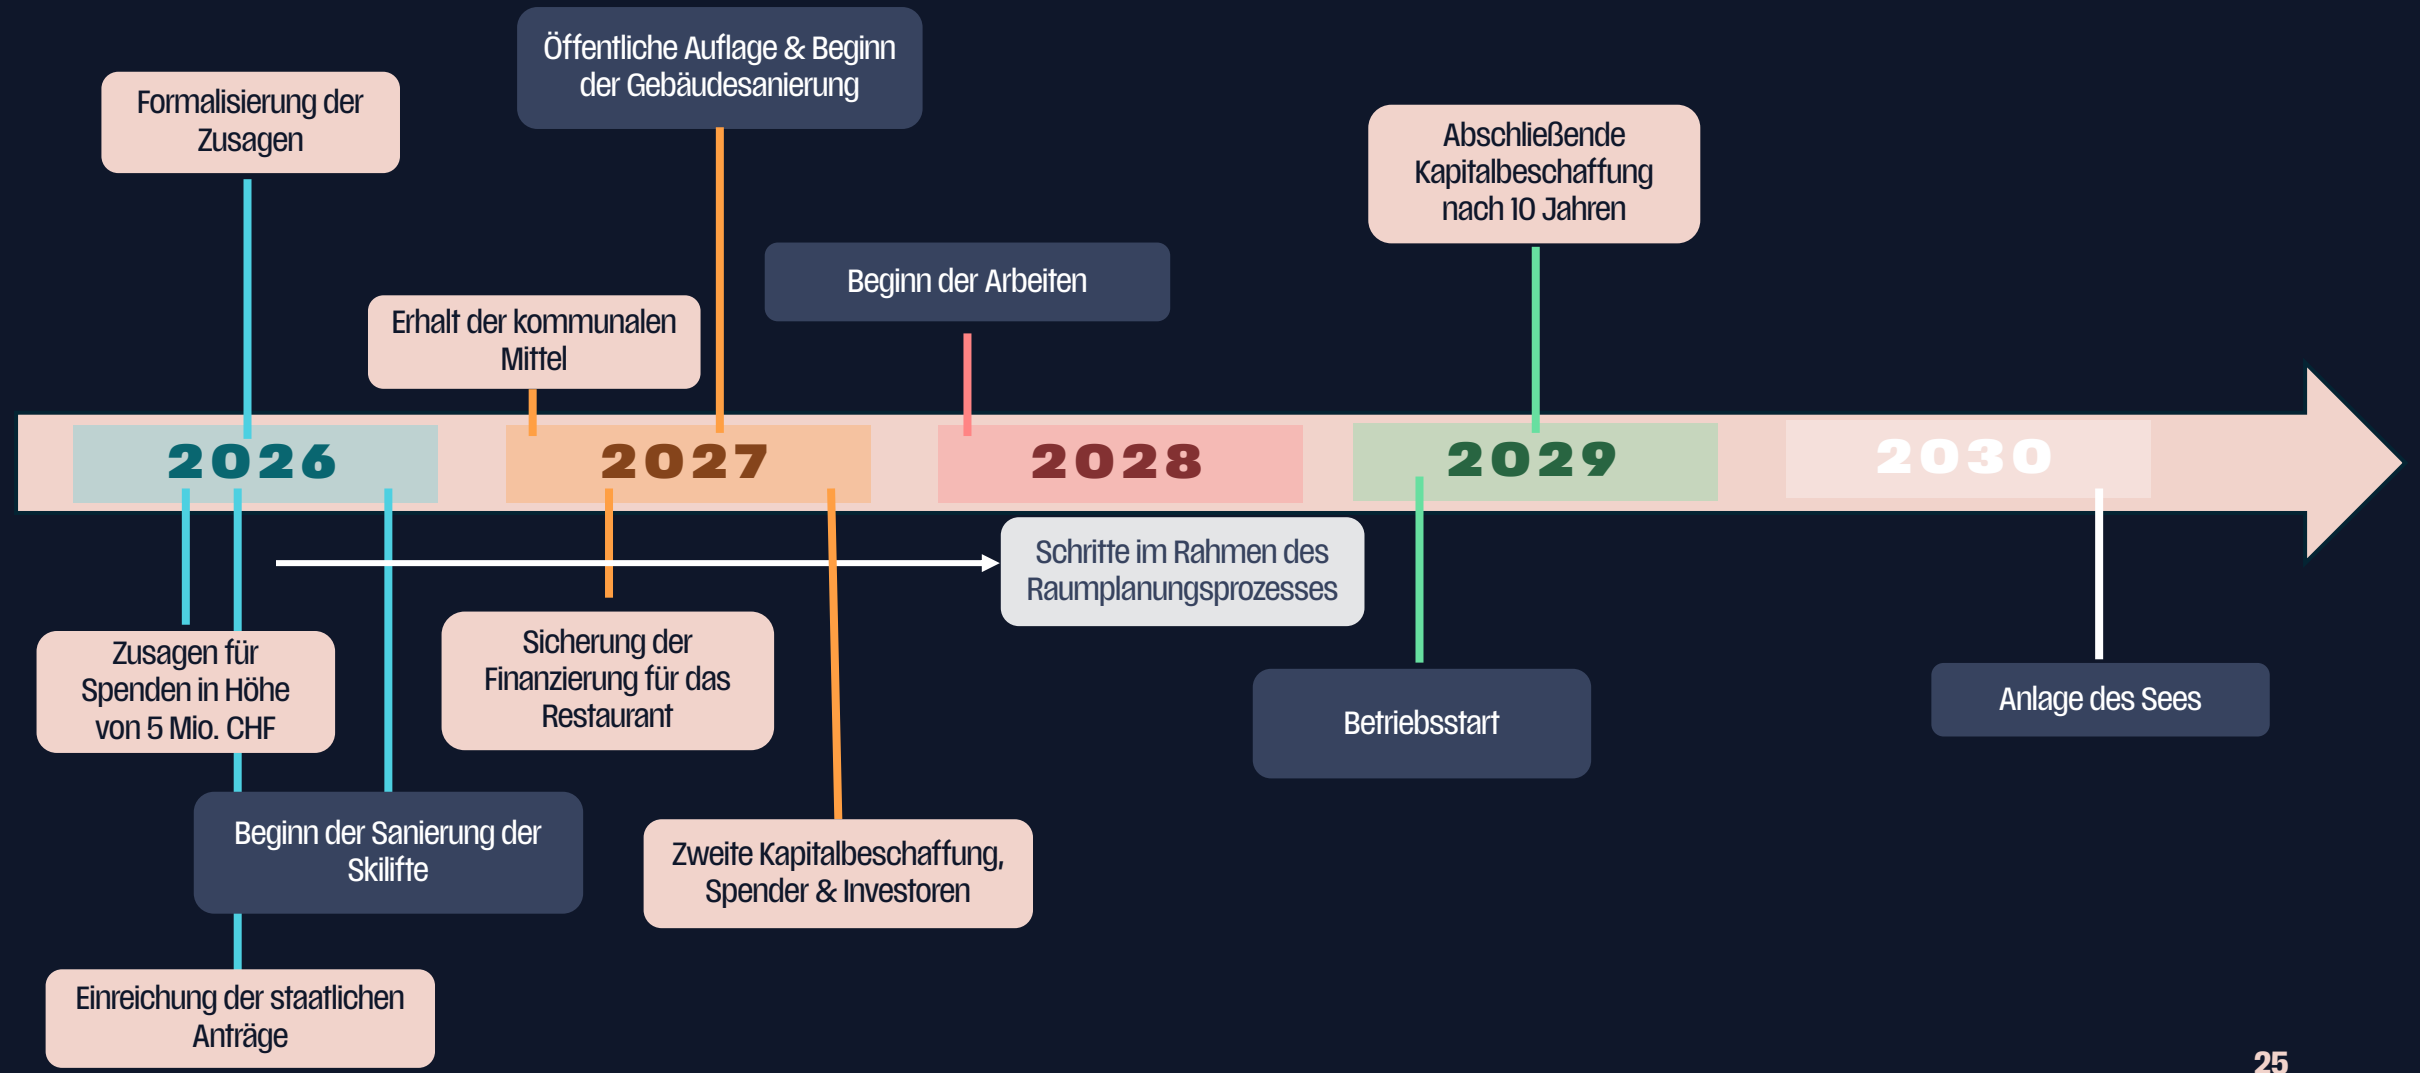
Öffentliche Auflage & Beginn der Gebäudesanierung

Formalisierung der Zusagen

Abschließende Kapitalbeschaffung nach 10 Jahren

Beginn der Arbeiten

Erhalt der kommunalen Mittel

2026

2027

2028

2029

2030

Schritte im Rahmen des Raumplanungsprozesses

Zusagen für Spenden in Höhe von 5 Mio. CHF

Sicherung der Finanzierung für das Restaurant

Betriebsstart

Anlage des Sees

Beginn der Sanierung der Skilifte

Zweite Kapitalbeschaffung, Spender & Investoren

Einreichung der staatlichen Anträge

25